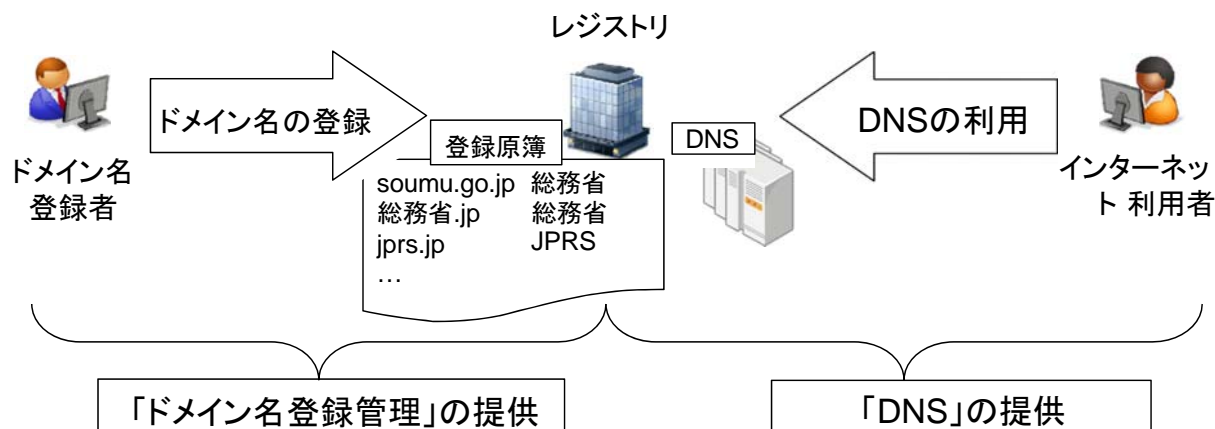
レジストリ

ドメイン名登録者

ドメイン名の登録

登録原簿

| soumu.go.jp | 総務省 |
|---|---|
| 総務省.jp | 総務省 |
| jprs.jp | JPRS |
| … | |

DNS

DNSの利用

インターネット 利用者

「ドメイン名登録管理」の提供

「DNS」の提供